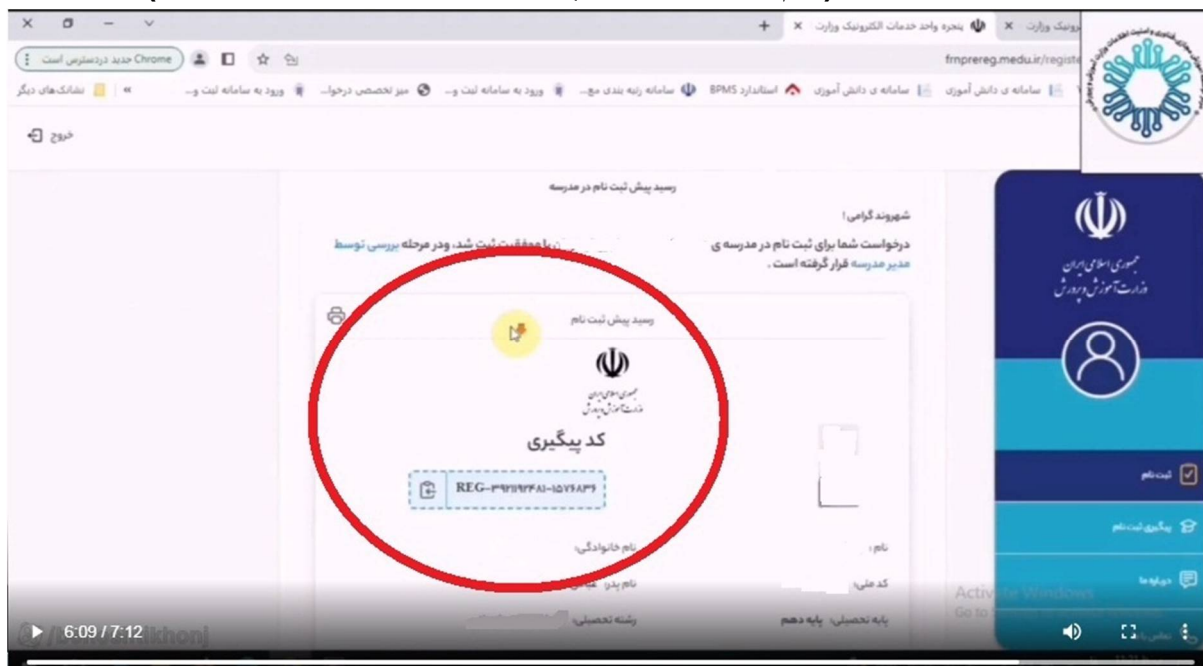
پنجره واحد خدمات الکترونیک وزارت
رونیک وزارت
fmprereg.medu.ir/registe
Chrome جدید دردسترس است
سامانه ی دانش آموزی
سامانه ی دانش آموزی
استاندارد BPMS
سامانه رتبه بندی مع...
ورود به سامانه ثبت و...
میز تخصصی درخوا...
ورود به سامانه ثبت و...
نشانک‌های دیگر
خروج
رسید پیش ثبت نام در مدرسه
شهروند گرامی ،
درخواست شما برای ثبت نام در مدرسه ی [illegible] با موفقیت ثبت شد، ودر مرحله بررسی توسط مدیر مدرسه قرار گرفته است .
رسید پیش ثبت نام
جمهوری اسلامی ایران
وزارت آموزش و پرورش
کد پیگیری
REG-۳۹۱۱۹۴۸۱-۱۵۷۶۸۳۶
نام:
نام خانوادگی:
کد ملی:
نام پدر:
پایه تحصیلی: پایه دهم
رشته تحصیلی:
جمهوری اسلامی ایران
وزارت آموزش و پرورش
ثبت نام
پیگیری ثبت نام
درباره ما
Activate Windows
Go to
6:09 / 7:12